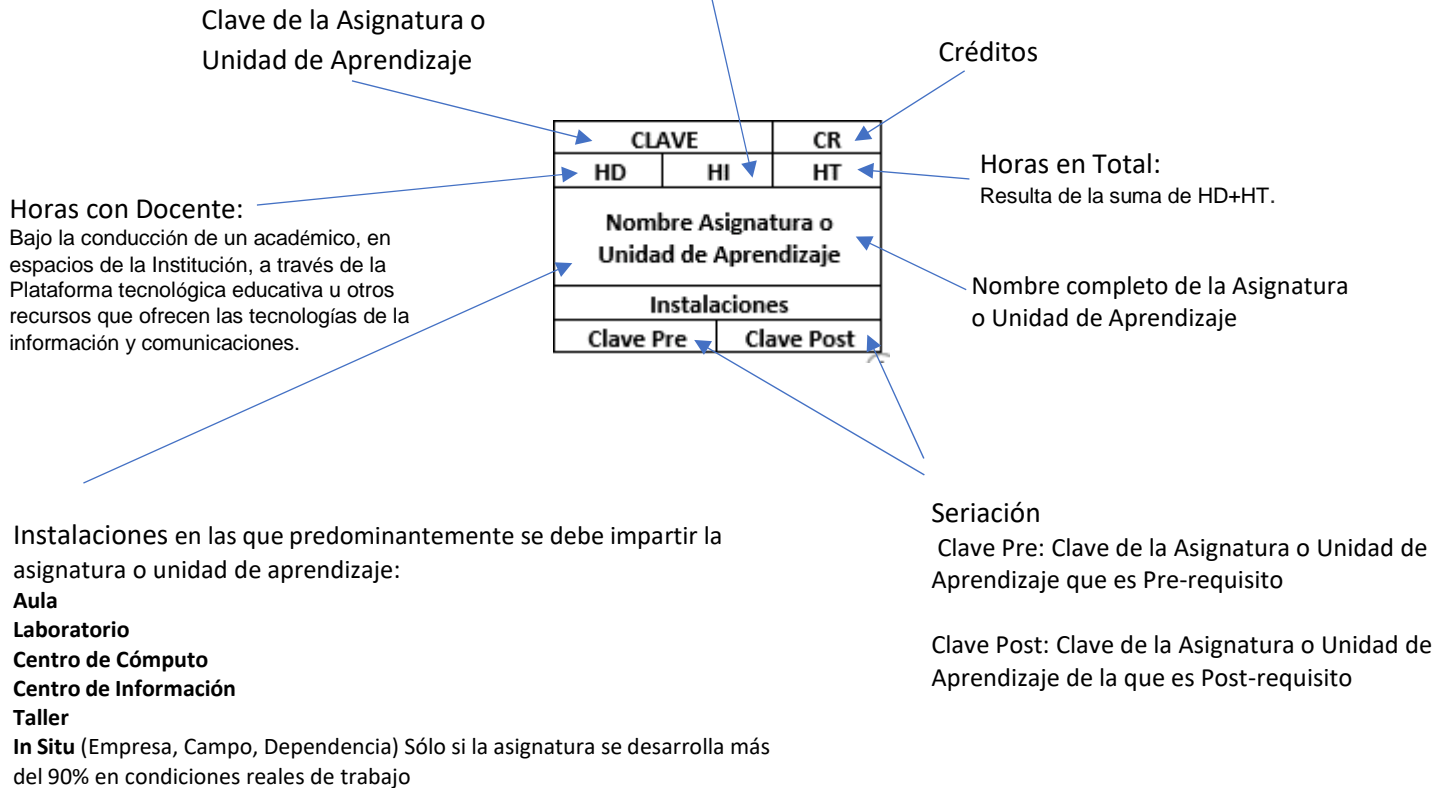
Clave de la Asignatura o Unidad de Aprendizaje

Créditos

| CLAVE | | CR |
|---|---|---|
| HD | HI | HT |
| Nombre Asignatura o Unidad de Aprendizaje | | |
| Instalaciones | | |
| Clave Pre | Clave Post | |

Horas en Total:
Resulta de la suma de HD+HT.

Horas con Docente:
Bajo la conducción de un académico, en espacios de la Institución, a través de la Plataforma tecnológica educativa u otros recursos que ofrecen las tecnologías de la información y comunicaciones.

Nombre completo de la Asignatura o Unidad de Aprendizaje

Instalaciones en las que predominantemente se debe impartir la asignatura o unidad de aprendizaje:
**Aula**
**Laboratorio**
**Centro de Cómputo**
**Centro de Información**
**Taller**
**In Situ** (Empresa, Campo, Dependencia) Sólo si la asignatura se desarrolla más del 90% en condiciones reales de trabajo

Seriación
Clave Pre: Clave de la Asignatura o Unidad de Aprendizaje que es Pre-requisito

Clave Post: Clave de la Asignatura o Unidad de Aprendizaje de la que es Post-requisito